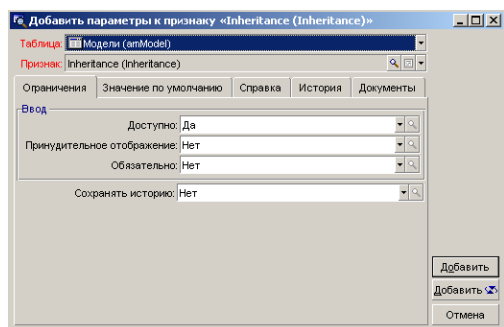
Добавить параметры к признаку «Inheritance (Inheritance)»

Таблица: Модели (amModel)

Признак: Inheritance (Inheritance)

Ограничения | Значение по умолчанию | Справка | История | Документы

Ввод

Доступно: Да

Принудительное отображение: Нет

Обязательно: Нет

Сохранять историю: Нет

Добавить

Добавить

Отмена